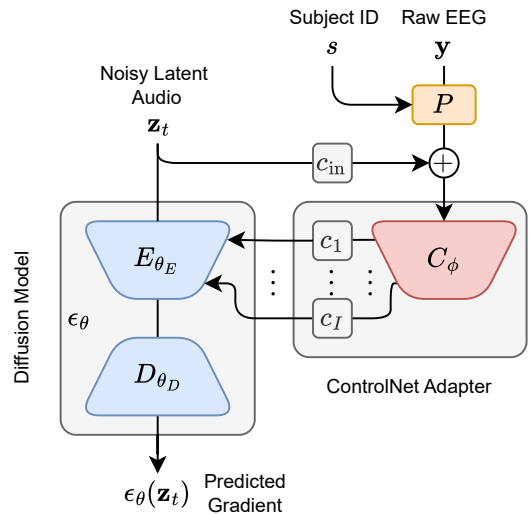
Subject ID
$s$

Raw EEG
$\mathbf{y}$

$P$

Noisy Latent Audio
$\mathbf{z}_t$

$c_{\text{in}}$

$+$

Diffusion Model

$\epsilon_\theta$

$E_{\theta_E}$

$D_{\theta_D}$

$c_1$

$c_I$

$C_\phi$

ControlNet Adapter

$\epsilon_\theta(\mathbf{z}_t)$

Predicted Gradient